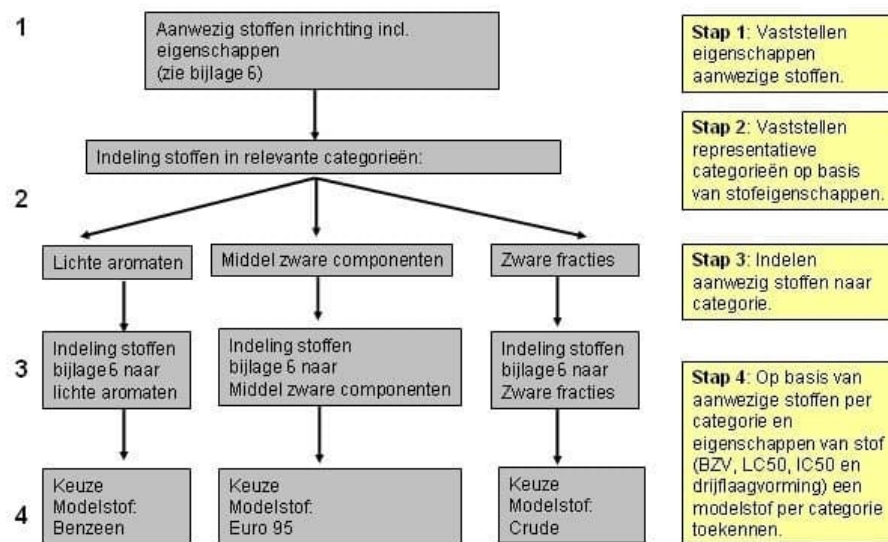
1

Aanwezig stoffen inrichting incl. eigenschappen (zie bijlage 6)

Indeling stoffen in relevante categorieën:

2

Lichte aromaten

Middel zware componenten

Zware fracties

3

Indeling stoffen bijlage 6 naar lichte aromaten

Indeling stoffen bijlage 6 naar Middel zware componenten

Indeling stoffen bijlage 6 naar Zware fracties

4

Keuze Modelstof: Benzeen

Keuze Modelstof: Euro 95

Keuze Modelstof: Crude

**Stap 1**: Vaststellen eigenschappen aanwezige stoffen.

**Stap 2**: Vaststellen representatieve categorieën op basis van stofeigenschappen.

**Stap 3**: Indelen aanwezig stoffen naar categorie.

**Stap 4**: Op basis van aanwezige stoffen per categorie en eigenschappen van stof (BZV, LC50, IC50 en drijflaagvorming) een modelstof per categorie toekennen.